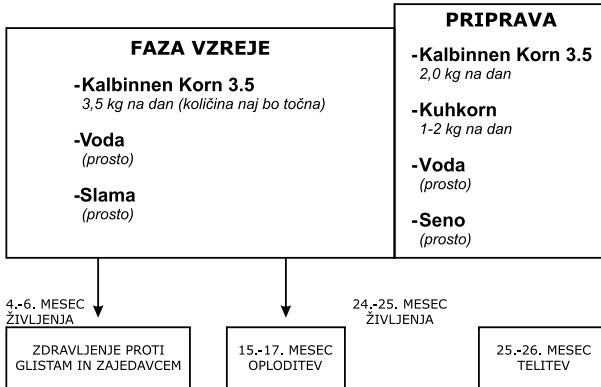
FAZA VZREJE

-Kalbinnen Korn 3.5
3,5 kg na dan (količina naj bo točna)

-Voda
(prosto)

-Slama
(prosto)

PRIPRAVA

-Kalbinnen Korn 3.5
2,0 kg na dan

-Kuhkorn
1-2 kg na dan

-Voda
(prosto)

-Seno
(prosto)

4.-6. MESEC ŽIVLJENJA

ZDRAVLJENJE PROTI GLISTAM IN ZAJEDAVCEM

15.-17. MESEC OPLODITEV

24.-25. MESEC ŽIVLJENJA

25.-26. MESEC TELITEV